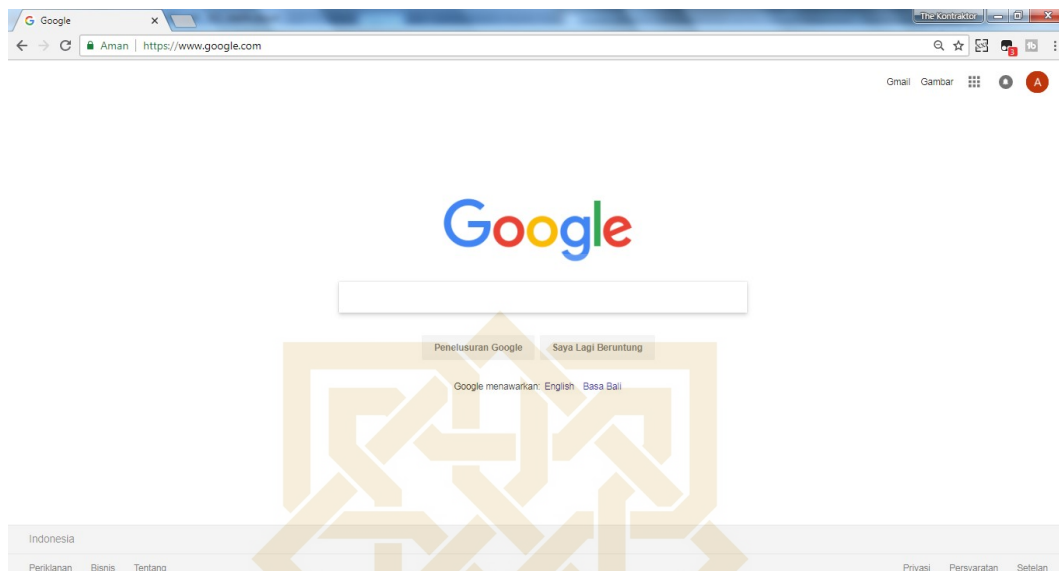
Google
×
The Kontraktor
Aman | https://www.google.com
Gmail Gambar
A
Google
Penelusuran Google Saya Lagi Beruntung
Google menawarkan: English Basa Bali
Indonesia
Periklanan Bisnis Tentang
Privasi Persyaratan Setelan